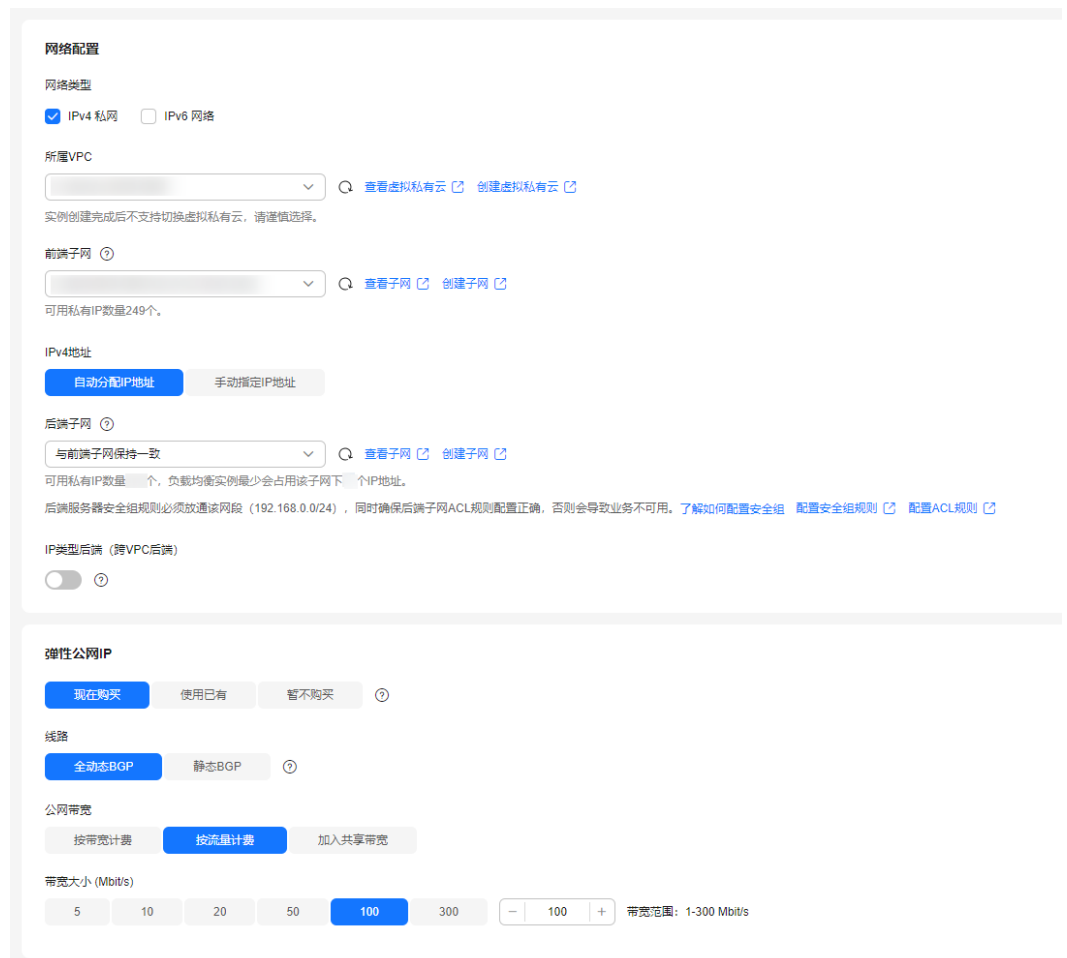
网络配置

网络类型

IPv4 私网 IPv6 网络

所属VPC

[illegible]

查看虚拟私有云 创建虚拟私有云

实例创建完成后不支持切换虚拟私有云，请谨慎选择。

前端子网 ?

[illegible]

查看子网 创建子网

可用私有IP数量249个。

IPv4地址

自动分配IP地址 手动指定IP地址

后端子网 ?

与前端子网保持一致

查看子网 创建子网

可用私有IP数量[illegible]个，负载均衡实例最少会占用该子网下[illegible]个IP地址。

后端服务器安全组规则必须放通该网段（192.168.0.0/24），同时确保后端子网ACL规则配置正确，否则会导致业务不可用。了解如何配置安全组 配置安全组规则 配置ACL规则

IP类型后端（跨VPC后端）

?

弹性公网IP

现在购买 使用已有 暂不购买 ?

线路

全动态BGP 静态BGP ?

公网带宽

按带宽计费 按流量计费 加入共享带宽

带宽大小 (Mbit/s)

| 5 | 10 | 20 | 50 | 100 | 300 |
|---|---|---|---|---|---|

− 100 + 带宽范围：1-300 Mbit/s